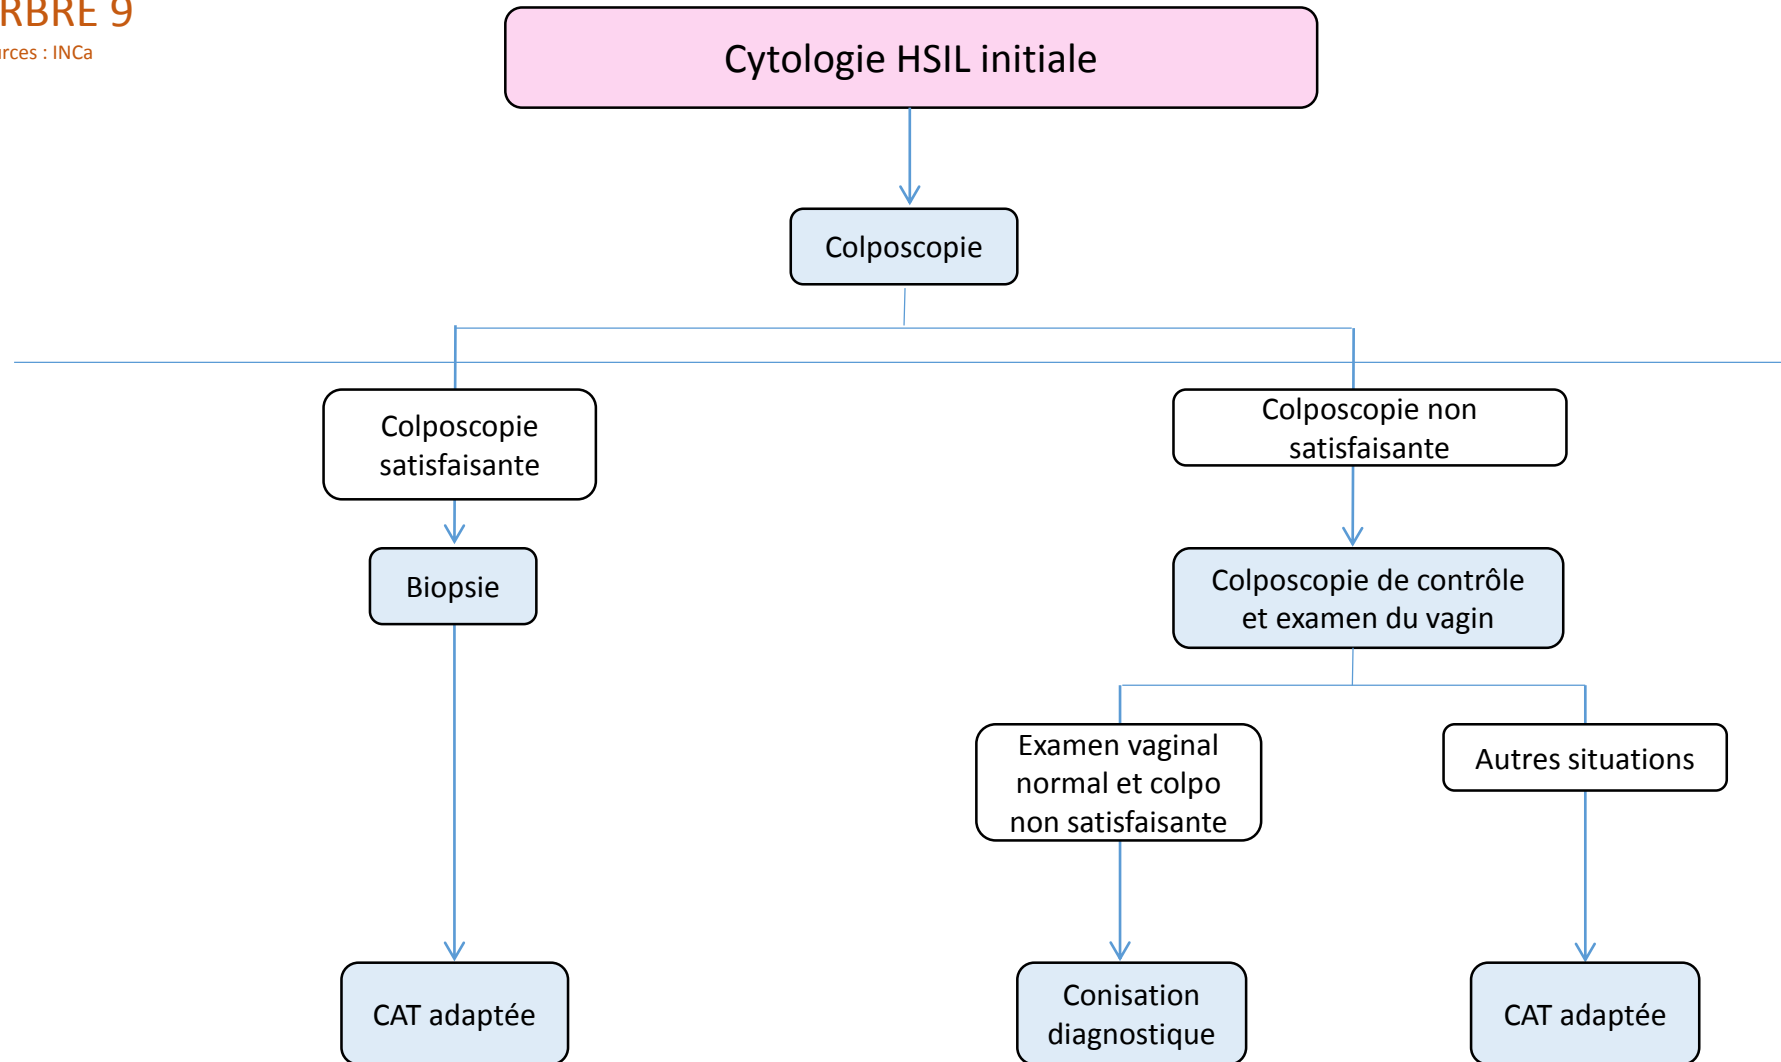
RBRE 9
rces : INCa

Cytologie HSIL initiale

Colposcopie

Colposcopie satisfaisante

Colposcopie non satisfaisante

Biopsie

Colposcopie de contrôle et examen du vagin

Examen vaginal normal et colpo non satisfaisante

Autres situations

CAT adaptée

Conisation diagnostique

CAT adaptée